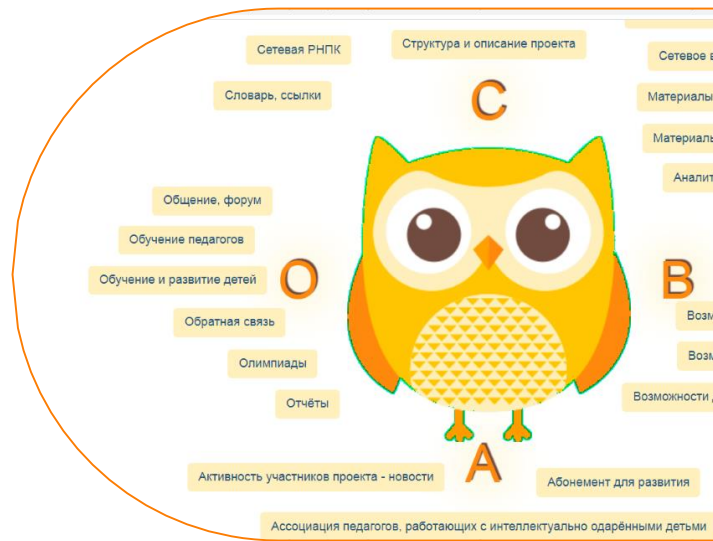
Сетевая РНПК

Структура и описание проекта

Сетевое в

Словарь, ссылки

C

Материалы

Материалы

Аналит

Общение, форум

Обучение педагогов

Обучение и развитие детей

O

B

Обратная связь

Возм

Олимпиады

Возм

Отчёты

Возможности д

A

Активность участников проекта - новости

Абонемент для развития

Ассоциация педагогов, работающих с интеллектуально одарёнными детьми